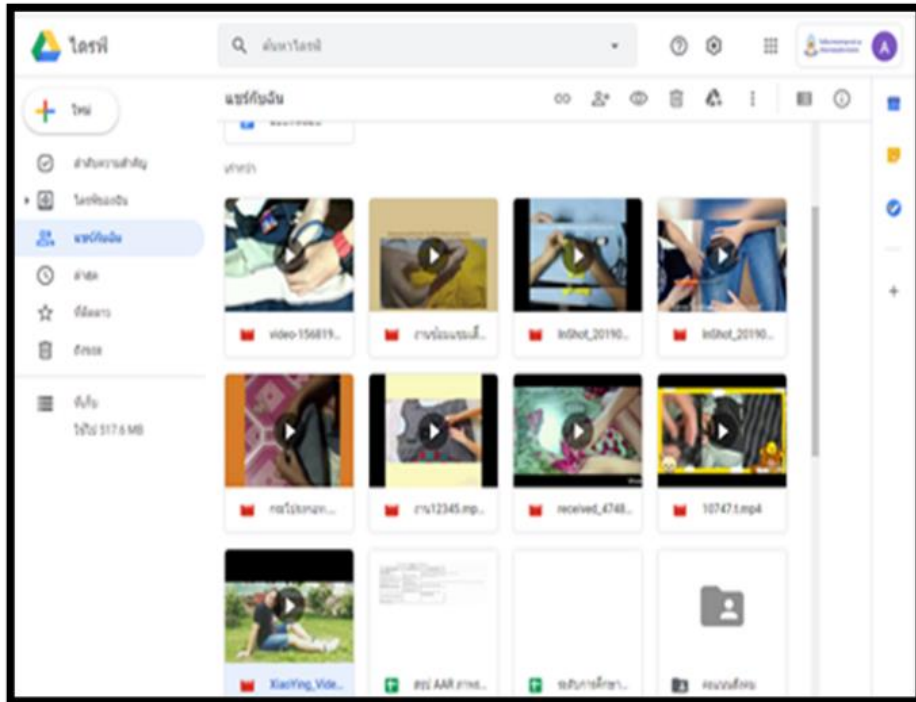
ไดรฟ์

ค้นหาไดรฟ์

ใหม่

สำคัญ

ไดรฟ์ของฉัน

แชร์กับฉัน

ล่าสุด

ที่ติดดาว

ถังขยะ

พื้นที่เก็บข้อมูล

ใช้ไป 517.6 MB

แชร์กับฉัน

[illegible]

video-156819...

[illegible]

InShot_20190...

InShot_20190...

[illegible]

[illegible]12345.mp...

received_4748...

10747.t.mp4

XiaoYing_Vide...

สรุป AAR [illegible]

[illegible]

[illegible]